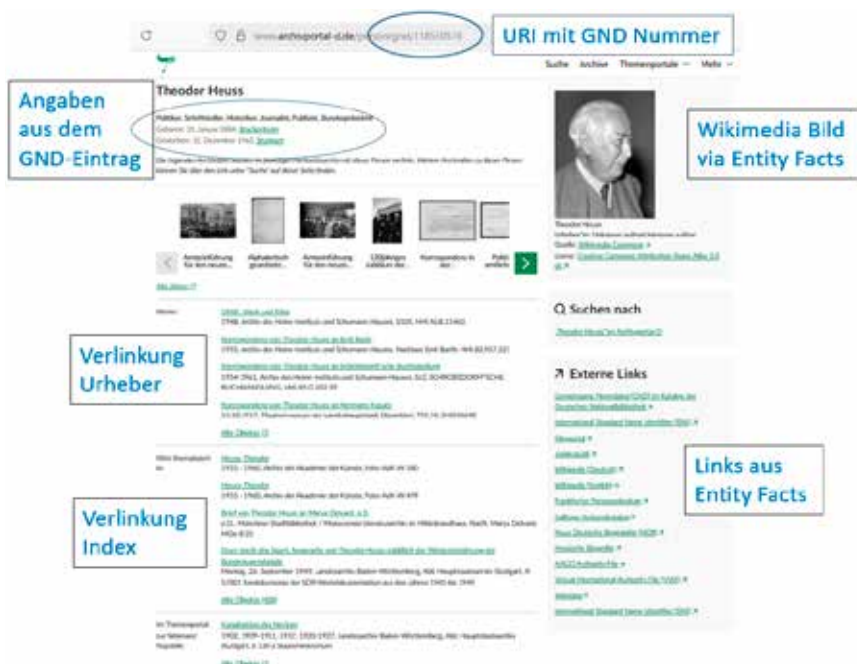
www.archivportal-d.de/person/gnd/118553410

URI mit GND Nummer

Suche Archive Themenportale Mehr

Angaben aus dem GND-Eintrag

Theodor Heuss

Politiker, Schriftsteller, Historiker, Journalist, Publizist, Bundespräsident
Geboren: 31. Januar 1884, Brackenheim
Gestorben: 12. Dezember 1963, Stuttgart

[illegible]

Wikimedia Bild via Entity Facts

Theodor Heuss
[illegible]
Quelle: Wikimedia Commons
Lizenz: Creative Commons Attribution-Share Alike 3.0 de

Ansprachen für den neuen... Alphabetisch geordnete... Ansprachen für den neuen... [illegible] Korrespondenz m... Politi...

Verlinkung Urheber

Verlinkung Index

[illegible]

Q Suchen nach

Theodor Heuss im Archivportal-D

↗ Externe Links

Links aus Entity Facts

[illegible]